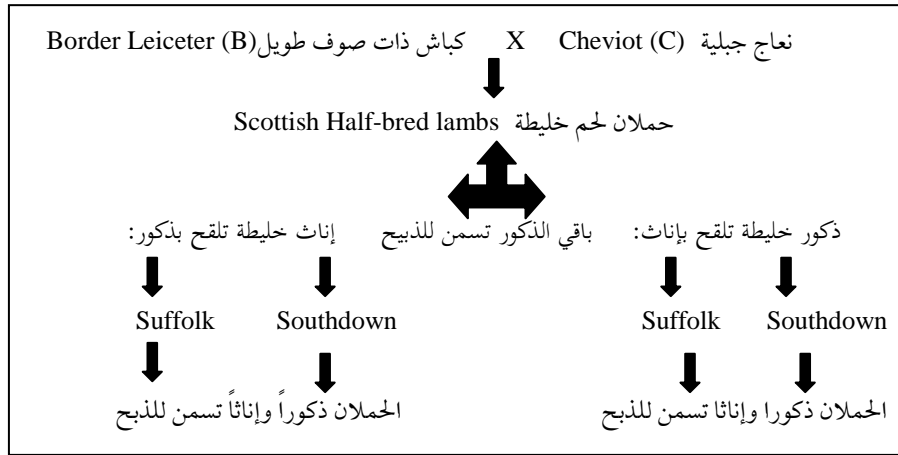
نعاج جبلية (C) Cheviot X كباش ذات صوف طويل(B) Border Leiceter

حملان لحم خليطة Scottish Half-bred lambs

ذكور خليطة تلقح بإناث: باقي الذكور تسمن للذبيح إناث خليطة تلقح بذكور:

Southdown Suffolk Southdown Suffolk

الحملان ذكورا وإناثا تسمن للذبح الحملان ذكوراً وإناثاً تسمن للذبح